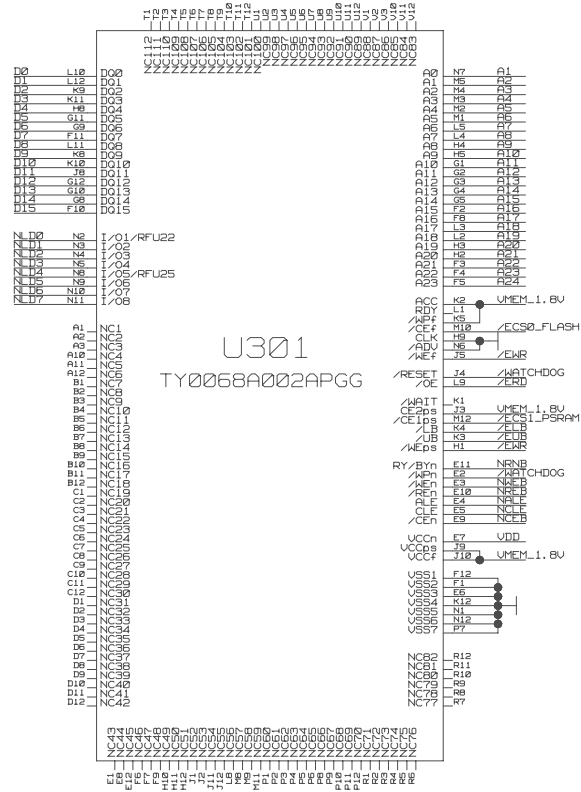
T1 T2 T3 T4 T5 T6 T7 T8 T9 T10 T11 T12 U1 U2 U3 U4 U5 U6 U7 U8 U9 U10 U11 U12 V1 V2 V3 V10 V11 V12

NC112 NC111 NC110 NC109 NC108 NC107 NC106 NC105 NC104 NC103 NC102 NC101 NC100 NC99 NC98 NC97 NC96 NC95 NC94 NC93 NC92 NC91 NC90 NC89 NC88 NC87 NC86 NC85 NC84 NC83

| D0 | L10 | DQ0 |
|---|---|---|
| D1 | L12 | DQ1 |
| D2 | K9 | DQ2 |
| D3 | K11 | DQ3 |
| D4 | H8 | DQ4 |
| D5 | G11 | DQ5 |
| D6 | G9 | DQ6 |
| D7 | F11 | DQ7 |
| D8 | L11 | DQ8 |
| D9 | K8 | DQ9 |
| D10 | K10 | DQ10 |
| D11 | J8 | DQ11 |
| D12 | G12 | DQ12 |
| D13 | G10 | DQ13 |
| D14 | G8 | DQ14 |
| D15 | F10 | DQ15 |

| A0 | N7 | A1 |
|---|---|---|
| A1 | M5 | A2 |
| A2 | M4 | A3 |
| A3 | M3 | A4 |
| A4 | M2 | A5 |
| A5 | M1 | A6 |
| A6 | L5 | A7 |
| A7 | L4 | A8 |
| A8 | H4 | A9 |
| A9 | H5 | A10 |
| A10 | G1 | A11 |
| A11 | G2 | A12 |
| A12 | G3 | A13 |
| A13 | G4 | A14 |
| A14 | G5 | A15 |
| A15 | F2 | A16 |
| A16 | F8 | A17 |
| A17 | L3 | A18 |
| A18 | L2 | A19 |
| A19 | H3 | A20 |
| A20 | H2 | A21 |
| A21 | F3 | A22 |
| A22 | F4 | A23 |
| A23 | F5 | A24 |

| NLD0 | N2 | I/O1/RFU22 |
|---|---|---|
| NLD1 | N3 | I/O2 |
| NLD2 | N4 | I/O3 |
| NLD3 | N5 | I/O4 |
| NLD4 | N8 | I/O5/RFU25 |
| NLD5 | N9 | I/O6 |
| NLD6 | N10 | I/O7 |
| NLD7 | N11 | I/O8 |

ACC K2 VMEM_1.8V
RDY L1
/WPf K5
/CEf M10 /ECS0_FLASH
CLK H9
/ADV N6
/WEf J5 /EWR

U301
TY0068A002APGG

/RESET J4 /WATCHDOG
/OE L9 /ERD

/WAIT K1
CE2ps J3 VMEM_1.8V
/CE1ps M12 /ECS1_PSRAM
/LB K4 /ELB
/UB K3 /EUB
/WEps H1 /EWR

RY/BYn E11 NRNB
/WPn E2 /WATCHDOG
/WEn E3 NWEB
/REn E10 NREB
ALE E4 NALE
CLE E5 NCLE
/CEn E9 NCEB

VCCn E7 VDD
VCCps J9
VCCf J10 VMEM_1.8V

VSS1 F12
VSS2 F1
VSS3 E6
VSS4 K12
VSS5 N1
VSS6 N12
VSS7 P7

A1 NC1
A2 NC2
A3 NC3
A10 NC4
A11 NC5
A12 NC6
B1 NC7
B2 NC8
B3 NC9
B4 NC10
B5 NC11
B6 NC12
B7 NC13
B8 NC14
B9 NC15
B10 NC16
B11 NC17
B12 NC18
C1 NC19
C2 NC20
C3 NC21
C4 NC22
C5 NC23
C6 NC24
C7 NC25
C8 NC26
C9 NC27
C10 NC28
C11 NC29
C12 NC30
D1 NC31
D2 NC32
D3 NC33
D4 NC34
D5 NC35
D6 NC36
D7 NC37
D8 NC38
D9 NC39
D10 NC40
D11 NC41
D12 NC42

NC82 R12
NC81 R11
NC80 R10
NC79 R9
NC78 R8
NC77 R7

NC43 NC44 NC45 NC46 NC47 NC48 NC49 NC50 NC51 NC52 NC53 NC54 NC55 NC56 NC57 NC58 NC59 NC60 NC61 NC62 NC63 NC64 NC65 NC66 NC67 NC68 NC69 NC70 NC71 NC72 NC73 NC74 NC75 NC76

E1 E8 E12 F6 F7 F9 H10 H11 H12 J1 J2 J12 L6 M8 M9 M11 P1 P2 P3 P4 P5 P6 P8 P9 P10 P11 P12 R1 R2 R3 R4 R5 R6